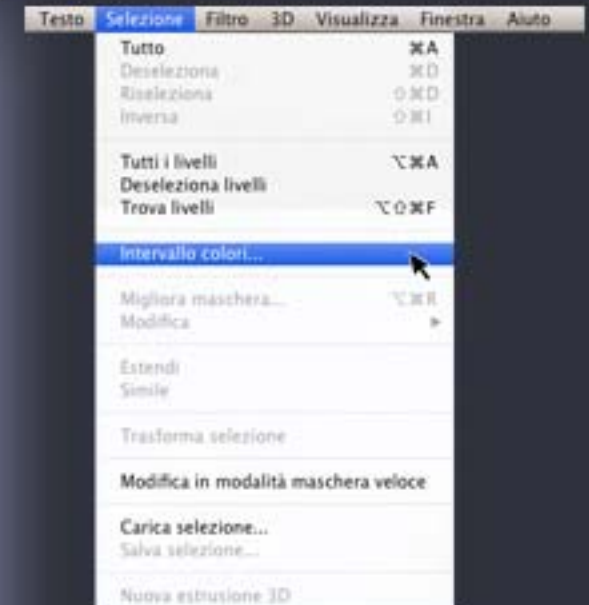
Testo Selezione Filtro 3D Visualizza Finestra Aiuto

Tutto ⌘A
Deseleziona ⌘D
Riseleziona ⇧⌘D
Inversa ⇧⌘I

Tutti i livelli ⌥⌘A
Deseleziona livelli
Trova livelli ⌥⇧⌘F

Intervallo colori...

Migliora maschera... ⌥⌘R
Modifica ▸

Estendi
Simile

Trasforma selezione

Modifica in modalità maschera veloce

Carica selezione...
Salva selezione...

Nuova estrusione 3D